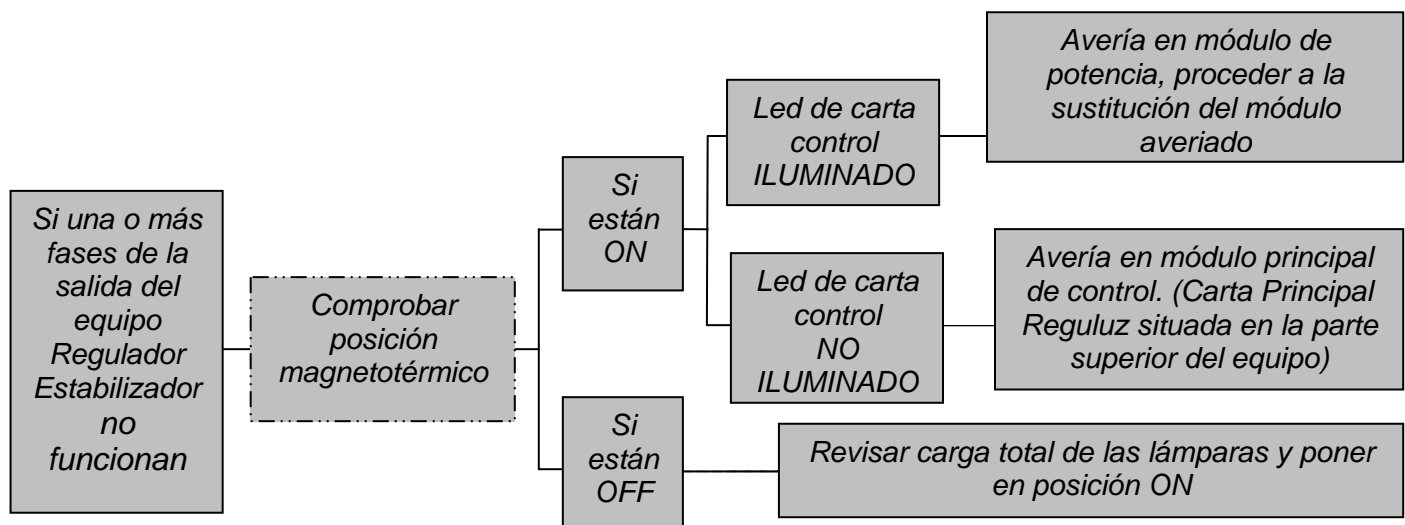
Si una o más fases de la salida del equipo Regulador Estabilizador no funcionan

Comprobar posición magnetotérmico

Si están ON

Led de carta control ILUMINADO

Avería en módulo de potencia, proceder a la sustitución del módulo averiado

Led de carta control NO ILUMINADO

Avería en módulo principal de control. (Carta Principal Reguluz situada en la parte superior del equipo)

Si están OFF

Revisar carga total de las lámparas y poner en posición ON